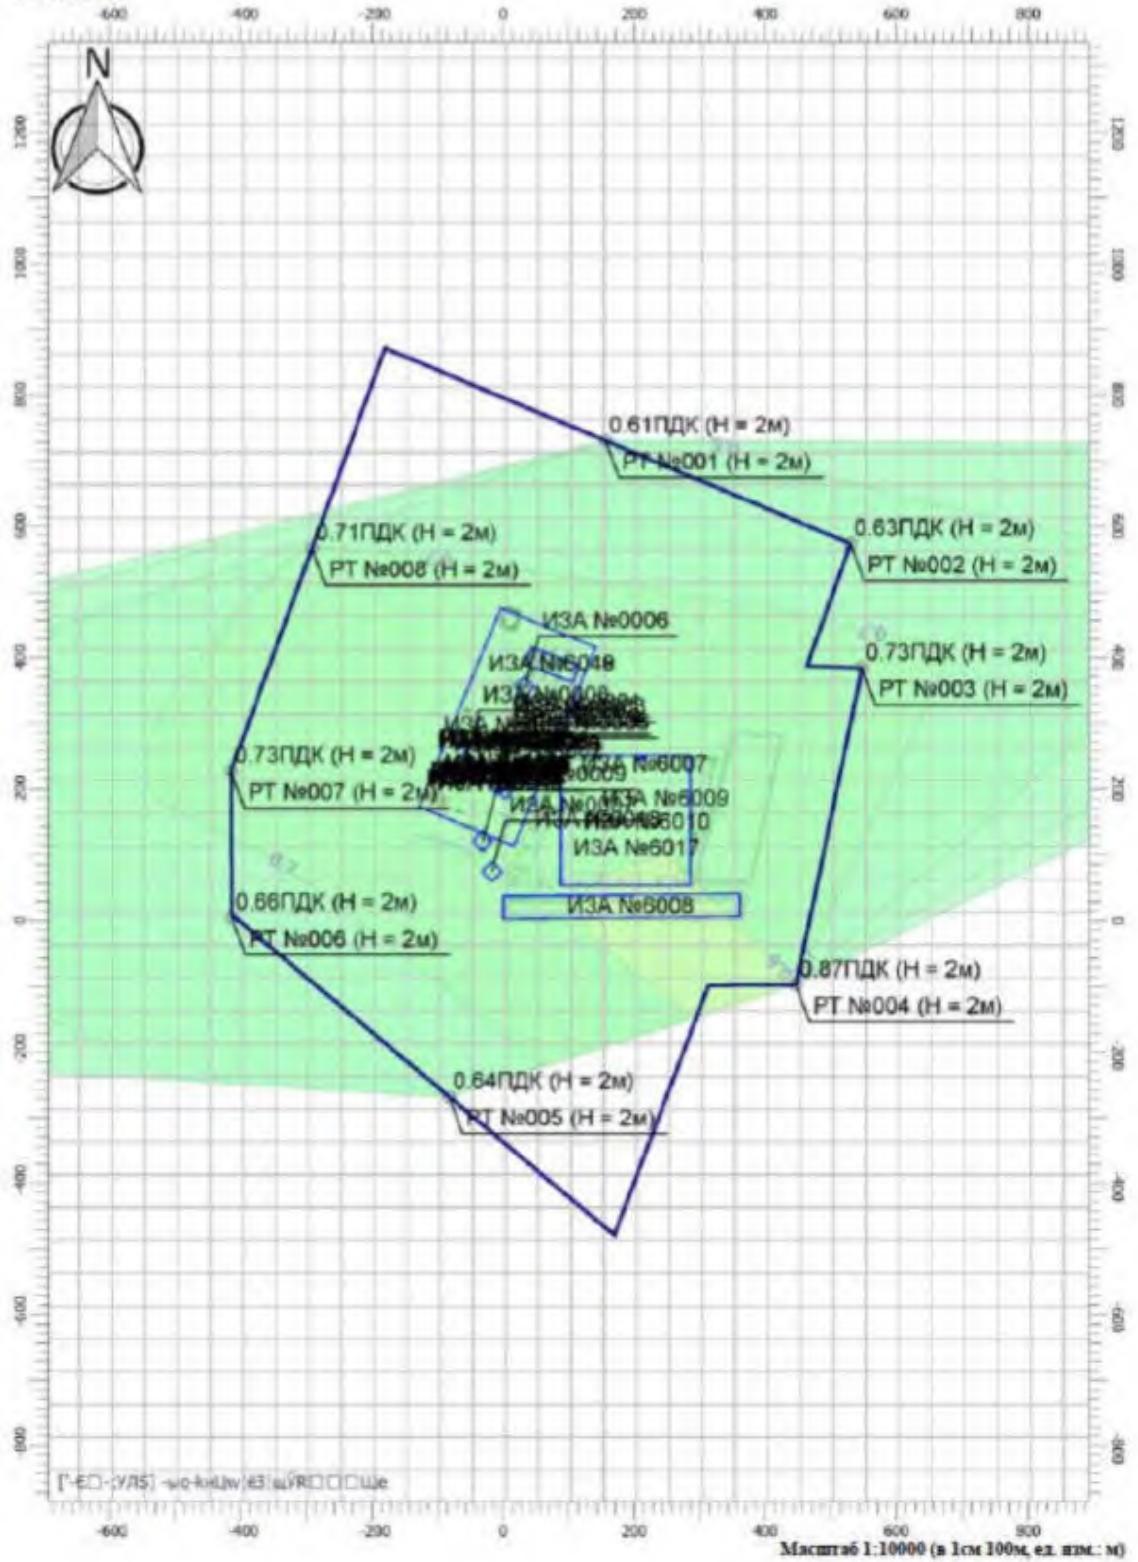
-600 -400 -200 0 200 400 600 800

N

1200 1000 800 600 400 200 0 -200 -400 -600 -800

0.61ПДК (H = 2м)
РТ №001 (H = 2м)

0.63ПДК (H = 2м)
РТ №002 (H = 2м)

0.71ПДК (H = 2м)
РТ №008 (H = 2м)

ИЗА №0006
ИЗА №6018
ИЗА №0008

0.73ПДК (H = 2м)
РТ №003 (H = 2м)

0.73ПДК (H = 2м)
РТ №007 (H = 2м)

ИЗА №6007
ИЗА №6009
ИЗА №6010
ИЗА №6017

0.66ПДК (H = 2м)
РТ №006 (H = 2м)

ИЗА №6008

0.87ПДК (H = 2м)
РТ №004 (H = 2м)

0.64ПДК (H = 2м)
РТ №005 (H = 2м)

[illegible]

-600 -400 -200 0 200 400 600 800
Масштаб 1:10000 (в 1см 100м, ед. изм.: м)